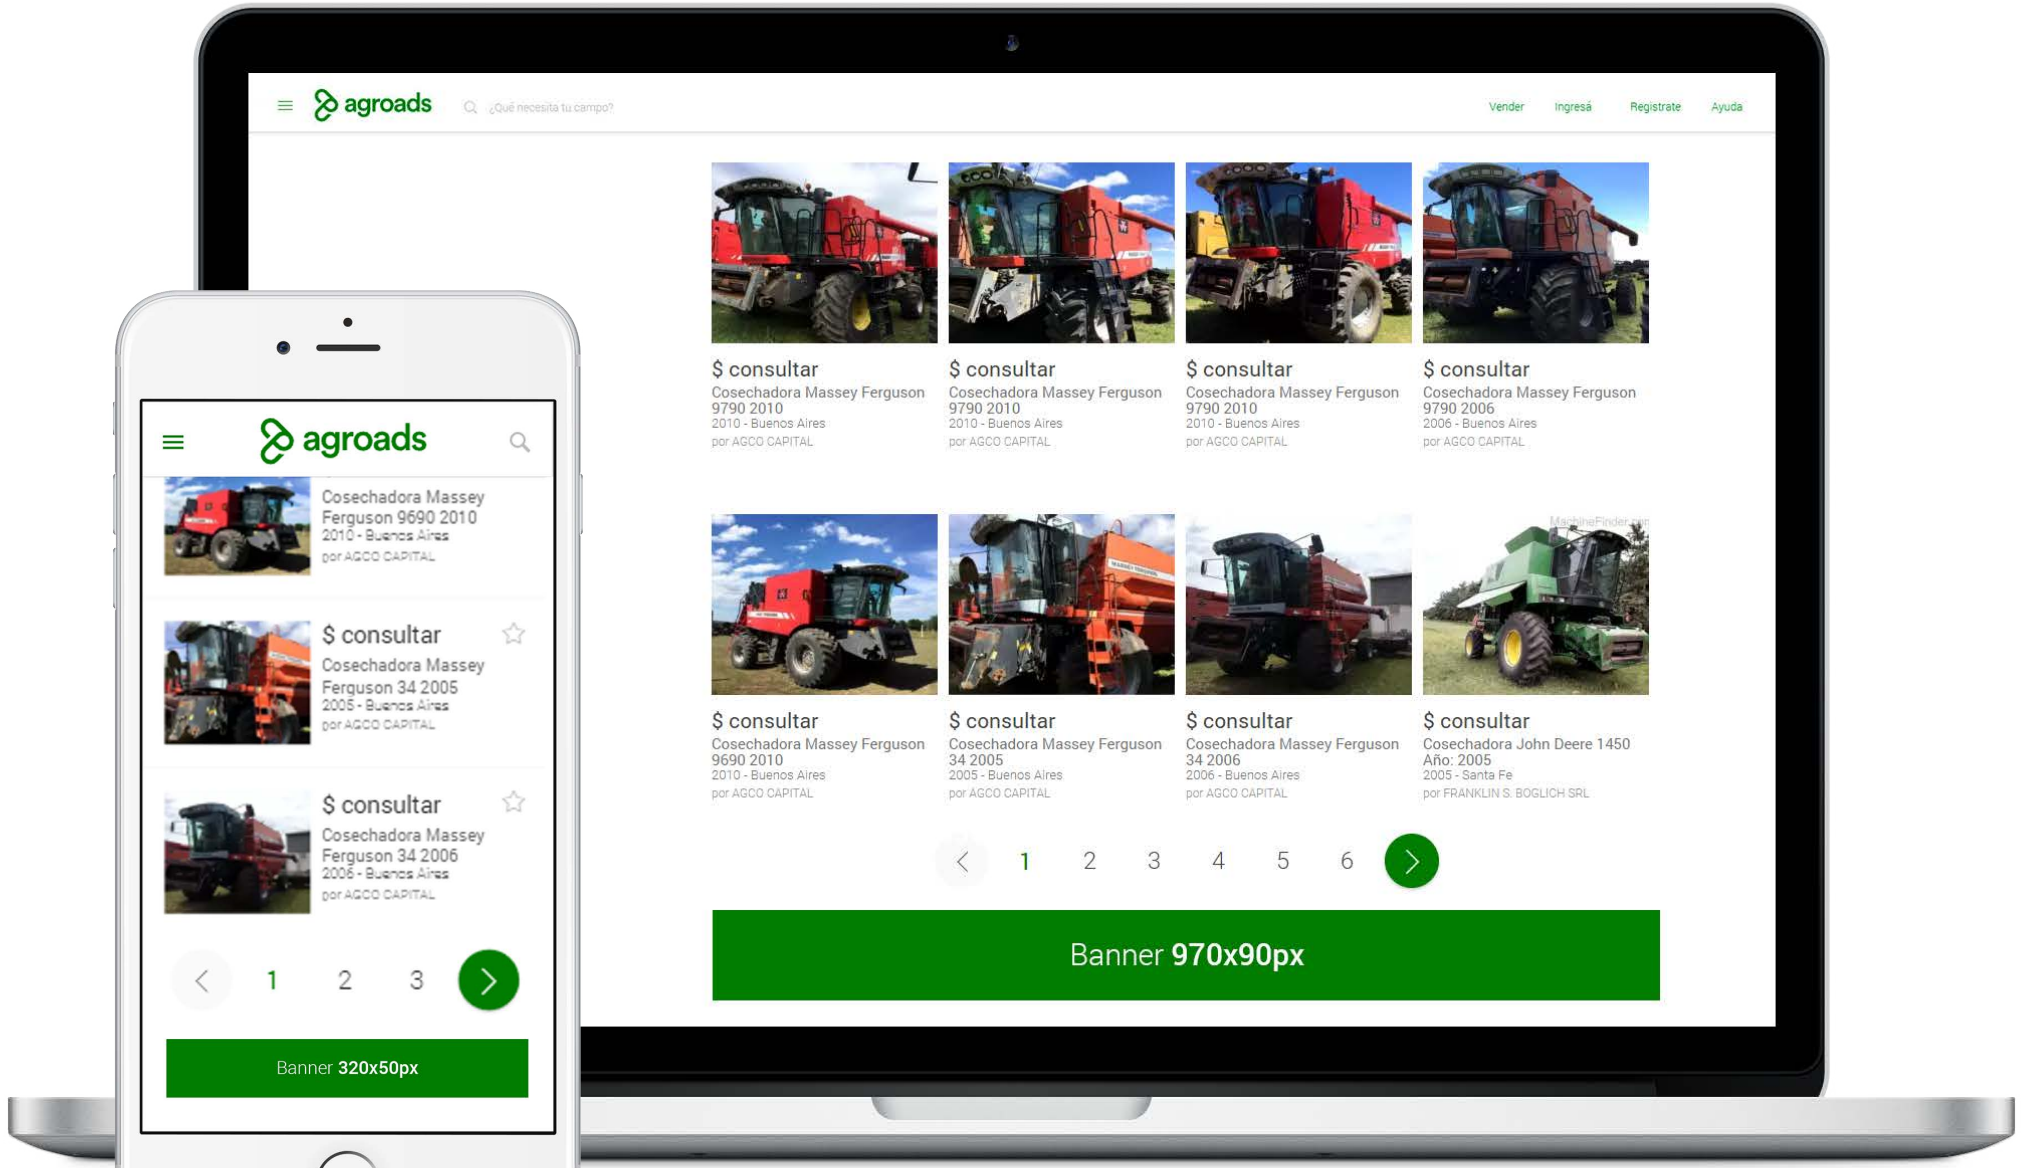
agroads

¿Qué necesita tu campo?

Vender Ingresá Registrate Ayuda

$ consultar
Cosechadora Massey Ferguson 9790 2010
2010 - Buenos Aires
por AGCO CAPITAL

$ consultar
Cosechadora Massey Ferguson 9790 2010
2010 - Buenos Aires
por AGCO CAPITAL

$ consultar
Cosechadora Massey Ferguson 9790 2010
2010 - Buenos Aires
por AGCO CAPITAL

$ consultar
Cosechadora Massey Ferguson 9790 2006
2006 - Buenos Aires
por AGCO CAPITAL

$ consultar
Cosechadora Massey Ferguson 9690 2010
2010 - Buenos Aires
por AGCO CAPITAL

$ consultar
Cosechadora Massey Ferguson 34 2005
2005 - Buenos Aires
por AGCO CAPITAL

$ consultar
Cosechadora Massey Ferguson 34 2006
2006 - Buenos Aires
por AGCO CAPITAL

MachineFinder.com

$ consultar
Cosechadora John Deere 1450 Año: 2005
2005 - Santa Fe
por FRANKLIN S. BOGLICH SRL

1 2 3 4 5 6

Banner 970x90px

agroads

Cosechadora Massey Ferguson 9690 2010
2010 - Buenos Aires
por AGCO CAPITAL

$ consultar
Cosechadora Massey Ferguson 34 2005
2005 - Buenos Aires
por AGCO CAPITAL

$ consultar
Cosechadora Massey Ferguson 34 2006
2006 - Buenos Aires
por AGCO CAPITAL

1 2 3

Banner 320x50px